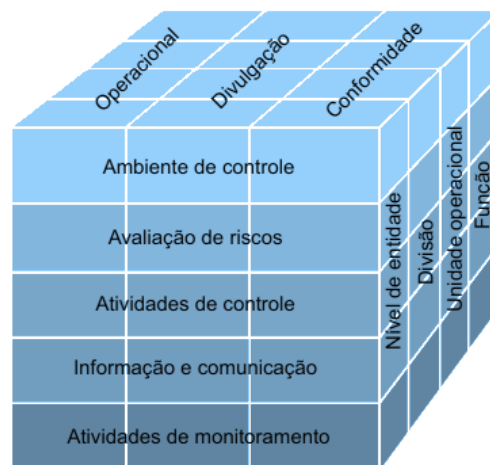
Operacional
Divulgação
Conformidade

Ambiente de controle
Avaliação de riscos
Atividades de controle
Informação e comunicação
Atividades de monitoramento

Nível de entidade
Divisão
Unidade operacional
Função